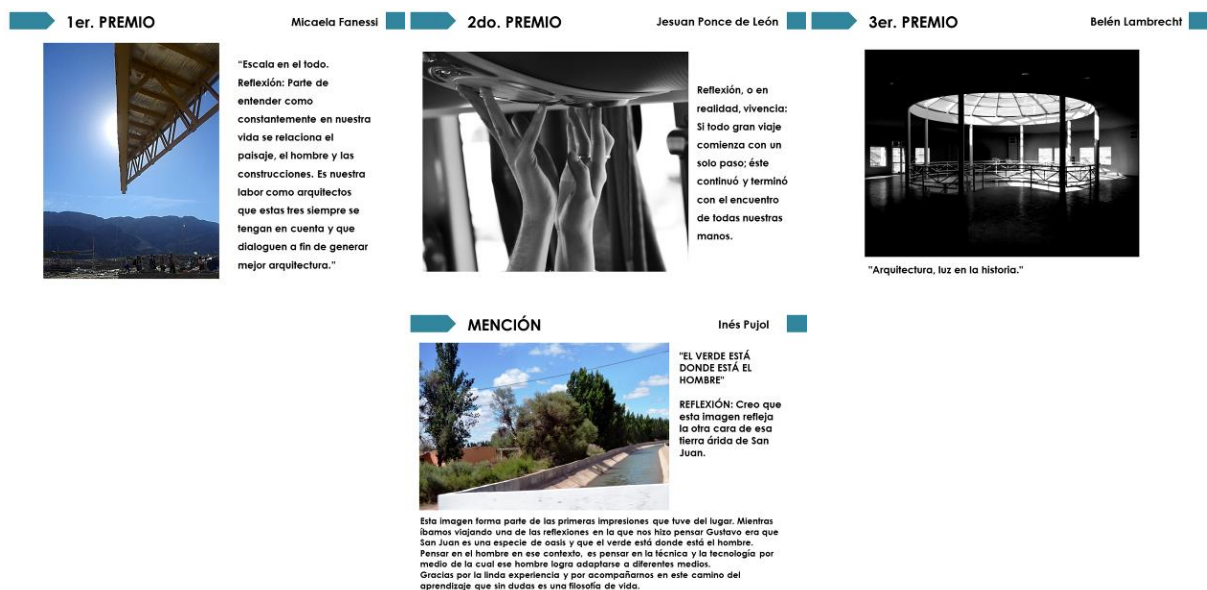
1er. PREMIO

Micaela Fanessi

"Escala en el todo. Reflexión: Parte de entender como constantemente en nuestra vida se relaciona el paisaje, el hombre y las construcciones. Es nuestra labor como arquitectos que estas tres siempre se tengan en cuenta y que dialoguen a fin de generar mejor arquitectura."

2do. PREMIO

Jesuan Ponce de León

Reflexión, o en realidad, vivencia: Si todo gran viaje comienza con un solo paso; éste continuó y terminó con el encuentro de todas nuestras manos.

3er. PREMIO

Belén Lambrecht

"Arquitectura, luz en la historia."

MENCIÓN

Inés Pujol

"EL VERDE ESTÁ DONDE ESTÁ EL HOMBRE"

REFLEXIÓN: Creo que esta imagen refleja la otra cara de esa tierra árida de San Juan.

Esta imagen forma parte de las primeras impresiones que tuve del lugar. Mientras íbamos viajando una de las reflexiones en la que nos hizo pensar Gustavo era que San Juan es una especie de oasis y que el verde está donde está el hombre.
Pensar en el hombre en ese contexto, es pensar en la técnica y la tecnología por medio de la cual ese hombre logra adaptarse a diferentes medios.
Gracias por la linda experiencia y por acompañarnos en este camino del aprendizaje que sin dudas es una filosofía de vida.